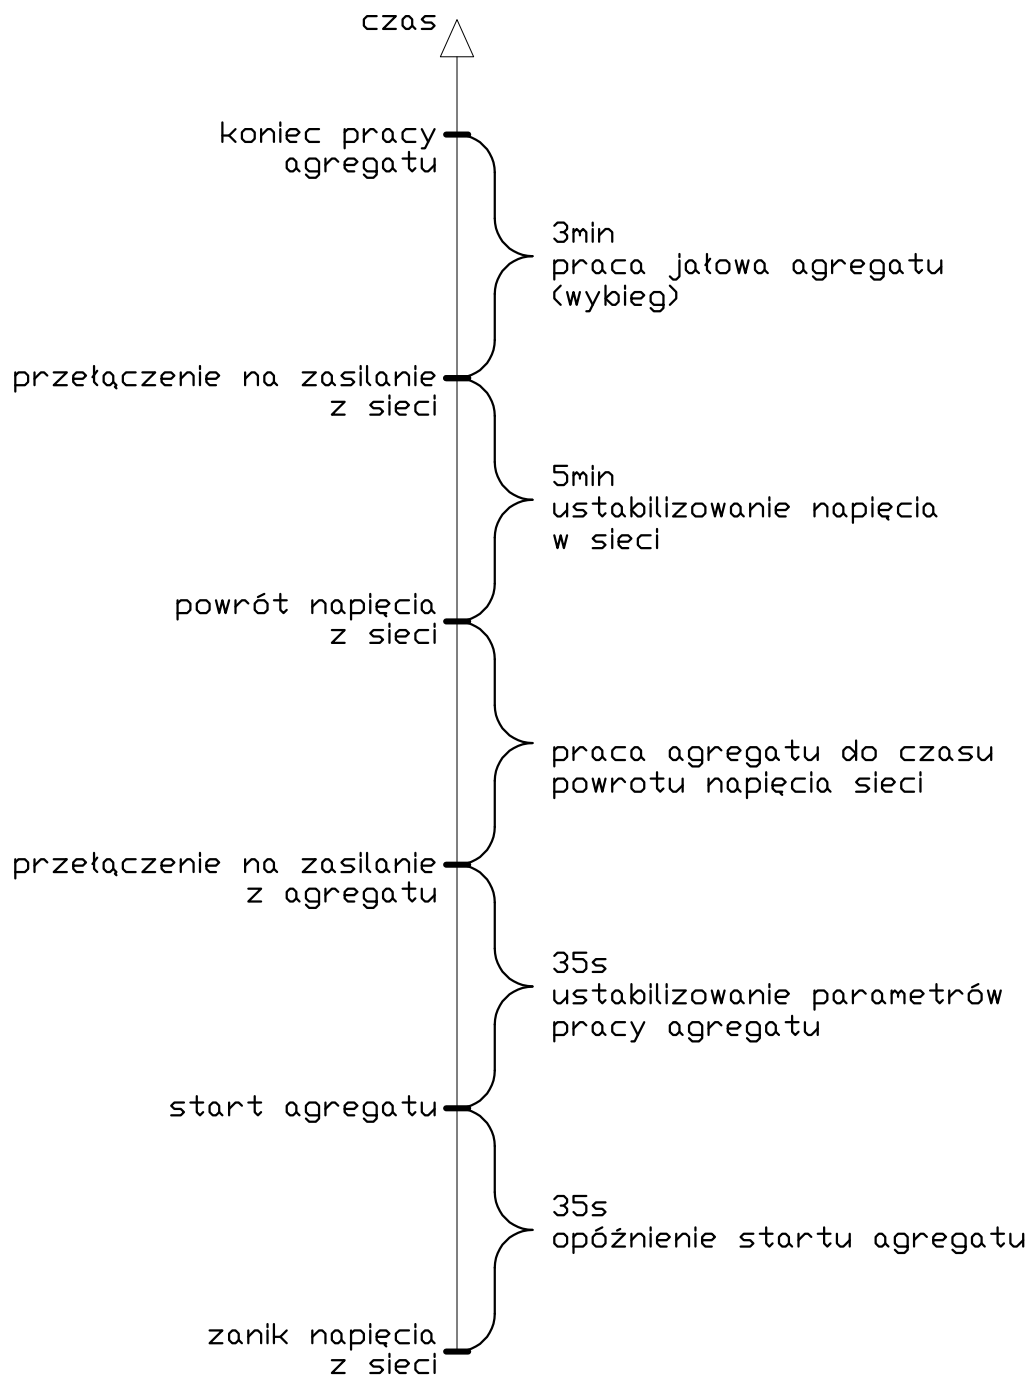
czas

koniec pracy agregatu

3min
praca jałowa agregatu
(wybieg)

przełączenie na zasilanie z sieci

5min
ustabilizowanie napięcia
w sieci

powrót napięcia z sieci

praca agregatu do czasu
powrotu napięcia sieci

przełączenie na zasilanie z agregatu

35s
ustabilizowanie parametrów
pracy agregatu

start agregatu

35s
opóźnienie startu agregatu

zanik napięcia z sieci